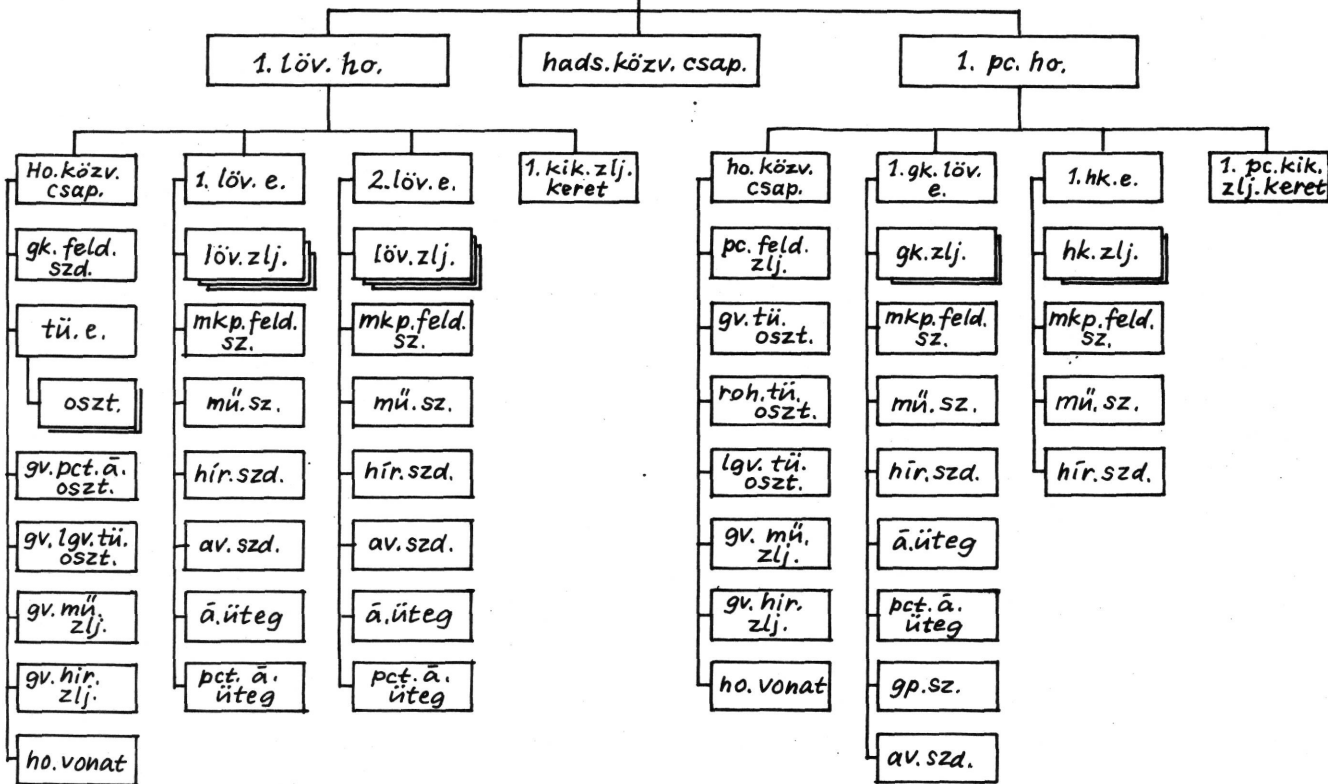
1. löv. ho.

hads. közv. csap.

1. pc. ho.

Ho. közv. csap.

gk. feld. szd.

tü. e.

oszt.

gv. pct. ā. oszt.

gv. lgv. tü. oszt.

gv. mű. zlj.

gv. hír. zlj.

ho. vonat

1. löv. e.

löv. zlj.

mkp. feld. sz.

mű. sz.

hír. szd.

av. szd.

ā. üteg

pct. ā. üteg

2. löv. e.

löv. zlj.

mkp. feld. sz.

mű. sz.

hír. szd.

av. szd.

ā. üteg

pct. ā. üteg

1. kik. zlj. keret

ho. közv. csap.

pc. feld. zlj.

gv. tü. oszt.

roh. tü. oszt.

lgv. tü. oszt.

gv. mű. zlj.

gv. hír. zlj.

ho. vonat

1. gk. löv. e.

gk. zlj.

mkp. feld. sz.

mű. sz.

hír. szd.

ā. üteg

pct. ā. üteg

gp. sz.

av. szd.

1. hk. e.

hk. zlj.

mkp. feld. sz.

mű. sz.

hír. szd.

1. pc. kik. zlj. keret